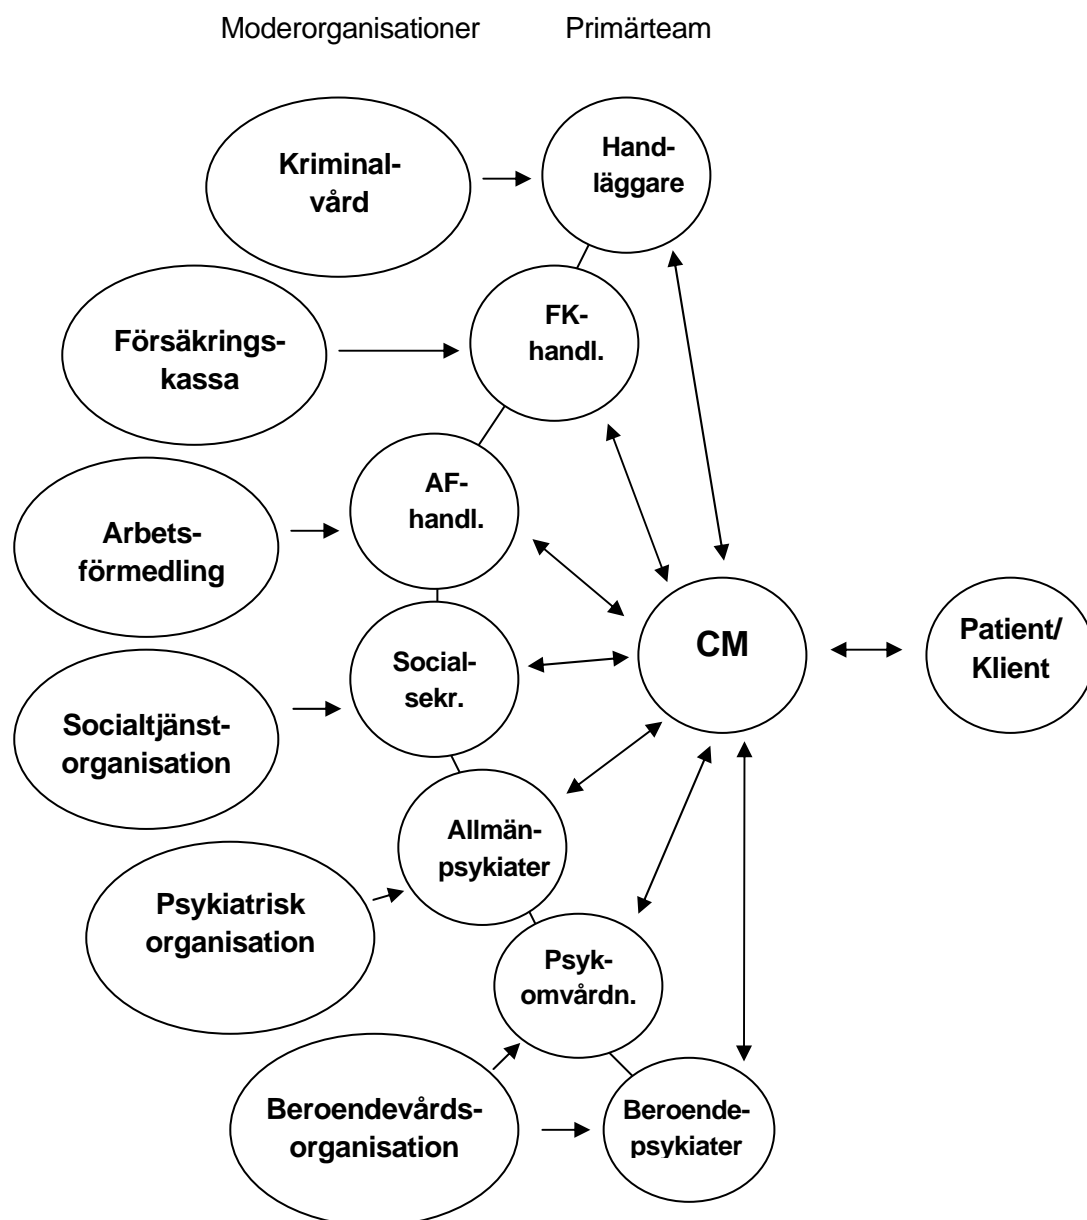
Moderorganisationer

Primärteam

Kriminalvård

Handläggare

Försäkringskassa

FK-handl.

Arbetsförmedling

AF-handl.

Socialtjänstorganisation

Socialsekr.

CM

Patient/ Klient

Psykiatrisk organisation

Allmänpsykiater

Psykomvårdn.

Beroendevårdsorganisation

Beroendepsykiater